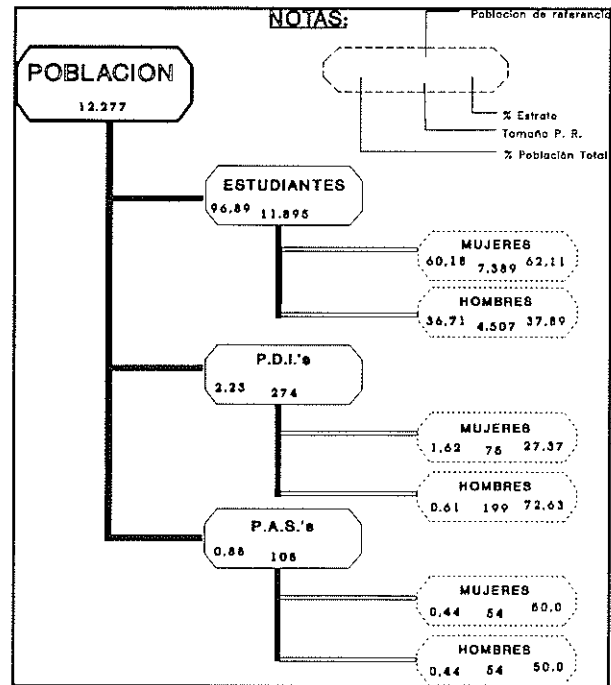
NOTAS:

Poblacion de referencia

% Estrato

Tamaño P. R.

% Población Total

POBLACION
12.277

ESTUDIANTES
96,89 11.895

MUJERES
60,18 7.389 62,11

HOMBRES
36,71 4.507 37,89

P.D.I.'s
2,23 274

MUJERES
1,62 75 27,37

HOMBRES
0,61 199 72,63

P.A.S.'s
0,88 108

MUJERES
0,44 54 50,0

HOMBRES
0,44 54 50,0